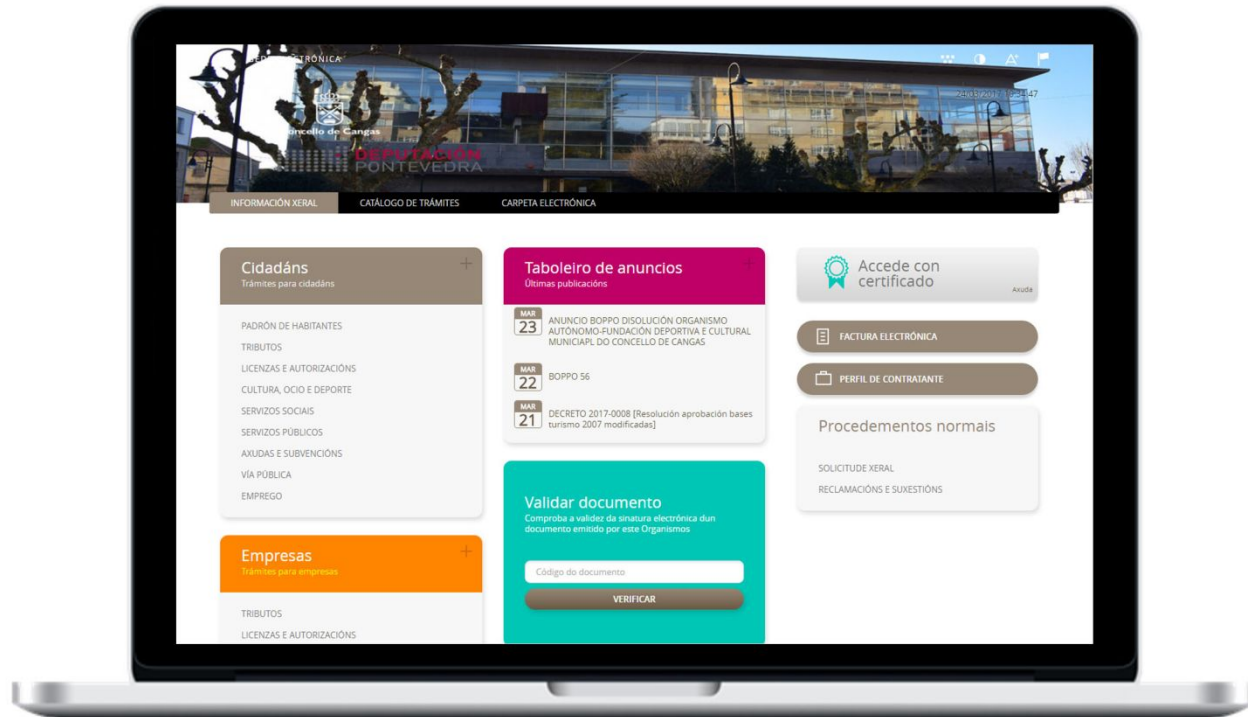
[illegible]EDE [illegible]TRÓNICA

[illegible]oncello de Cangas

DEPUTACIÓN PONTEVEDRA

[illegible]

INFORMACIÓN XERAL
CATÁLOGO DE TRÁMITES
CARPETA ELECTRÓNICA

Cidadáns
Trámites para cidadáns

PADRÓN DE HABITANTES
TRIBUTOS
LICENZAS E AUTORIZACIÓNS
CULTURA, OCIO E DEPORTE
SERVIZOS SOCIAIS
SERVIZOS PÚBLICOS
AXUDAS E SUBVENCIÓNS
VÍA PÚBLICA
EMPREGO

Empresas
Trámites para empresas

TRIBUTOS
LICENZAS E AUTORIZACIÓNS

Taboleiro de anuncios
Últimas publicacións

MAR 23 ANUNCIO BOPPO DISOLUCIÓN ORGANISMO AUTÓNOMO-FUNDACIÓN DEPORTIVA E CULTURAL MUNICIAPL DO CONCELLO DE CANGAS

MAR 22 BOPPO 56

MAR 21 DECRETO 2017-0008 [Resolución aprobación bases turismo 2007 modificadas]

Validar documento
Comproba a validez da sinatura electrónica dun documento emitido por este Organismos

Código do documento
VERIFICAR

Accede con certificado
Axuda

FACTURA ELECTRÓNICA
PERFIL DE CONTRATANTE

Procedementos normais

SOLICITUDE XERAL
RECLAMACIÓNS E SUXESTIÓNS